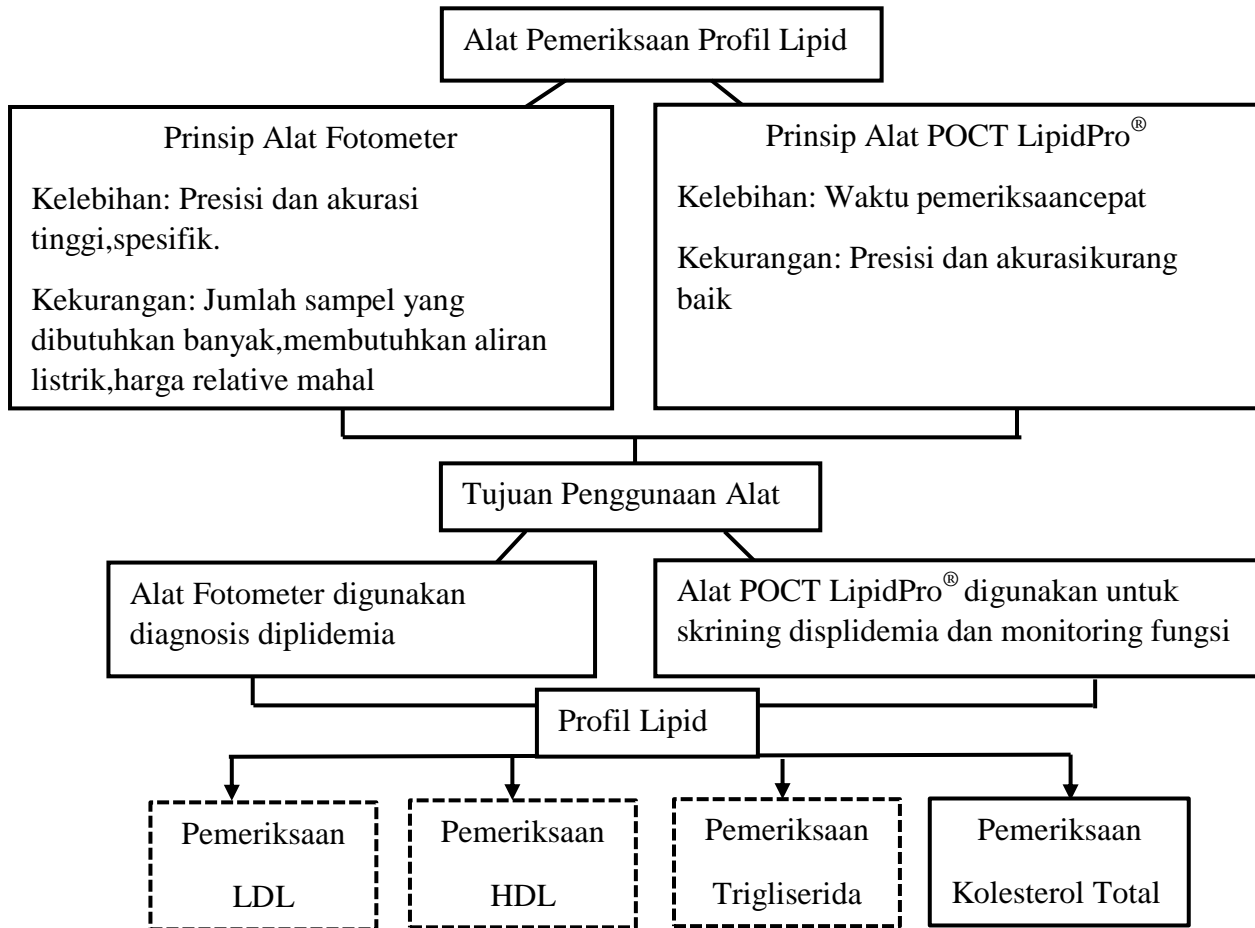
Alat Pemeriksaan Profil Lipid

Prinsip Alat Fotometer

Kelebihan: Presisi dan akurasi tinggi,spesifik.

Kekurangan: Jumlah sampel yang dibutuhkan banyak,membutuhkan aliran listrik,harga relative mahal

Prinsip Alat POCT LipidPro®

Kelebihan: Waktu pemeriksaancepat

Kekurangan: Presisi dan akurasikurang baik

Tujuan Penggunaan Alat

Alat Fotometer digunakan diagnosis diplidemia

Alat POCT LipidPro® digunakan untuk skrining displidemia dan monitoring fungsi

Profil Lipid

Pemeriksaan LDL

Pemeriksaan HDL

Pemeriksaan Trigliserida

Pemeriksaan Kolesterol Total